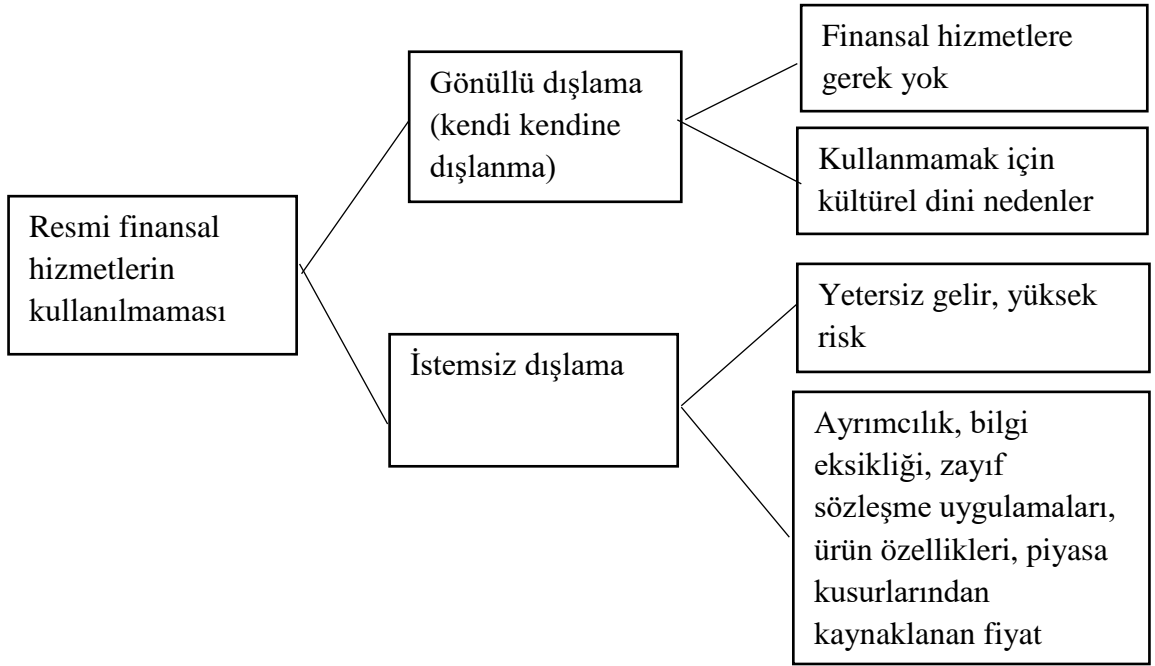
Resmi finansal hizmetlerin kullanılmaması

Gönüllü dışlama (kendi kendine dışlanma)

Finansal hizmetlere gerek yok

Kullanmamak için kültürel dini nedenler

İstemsiz dışlama

Yetersiz gelir, yüksek risk

Ayrımcılık, bilgi eksikliği, zayıf sözleşme uygulamaları, ürün özellikleri, piyasa kusurlarından kaynaklanan fiyat